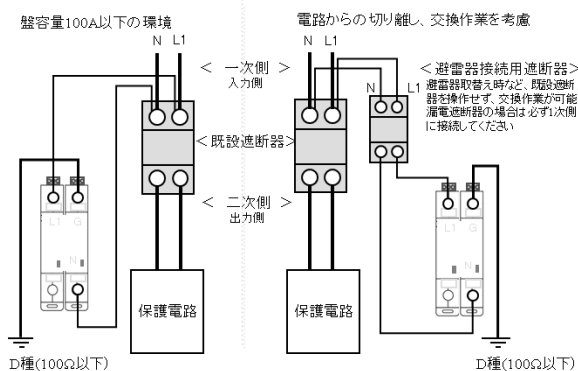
盤容量100A以下の環境

電路からの切り離し、交換作業を考慮

N L1

N L1

＜ 一次側 ＞
入力側

＜避雷器接続用遮断器＞
避雷器取替え時など、既設遮断器を操作せず、交換作業が可能
漏電遮断器の場合は必ず1次側に接続してください

N L1

L1 G

＜既設遮断器＞

＜ 二次側 ＞
出力側

L1 G

保護電路

保護電路

D種(100Ω以下)

D種(100Ω以下)